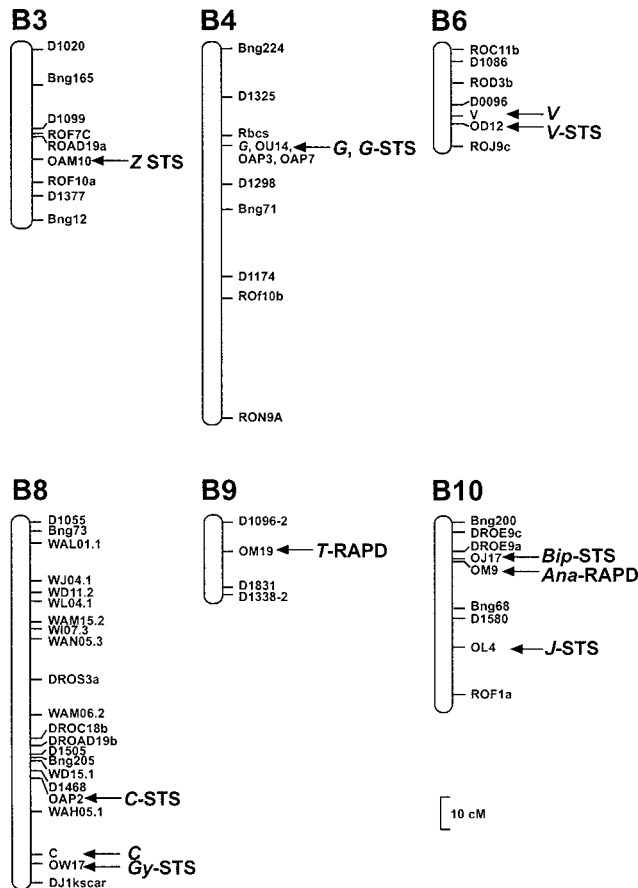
B3
D1020
Bng165
D1099
ROF7C
ROAD19a
OAM10
Z STS
ROF10a
D1377
Bng12

B4
Bng224
D1325
Rbcs
G, OU14,
OAP3, OAP7
G, G-STS
D1298
Bng71
D1174
ROf10b
RON9A

B6
ROC11b
D1086
ROD3b
D0096
V
V
OD12
V-STS
ROJ9c

B8
D1055
Bng73
WAL01.1
WJ04.1
WD11.2
WL04.1
WAM15.2
WI07.3
WAN05.3
DROS3a
WAM06.2
DROC18b
DROAD19b
D1505
Bng205
WD15.1
D1468
OAP2
C-STS
WAH05.1
C
C
OW17
Gy-STS
DJ1kscar

B9
D1096-2
OM19
T-RAPD
D1831
D1338-2

B10
Bng200
DROE9c
DROE9a
OJ17
Bip-STS
OM9
Ana-RAPD
Bng68
D1580
OL4
J-STS
ROF1a

10 cM